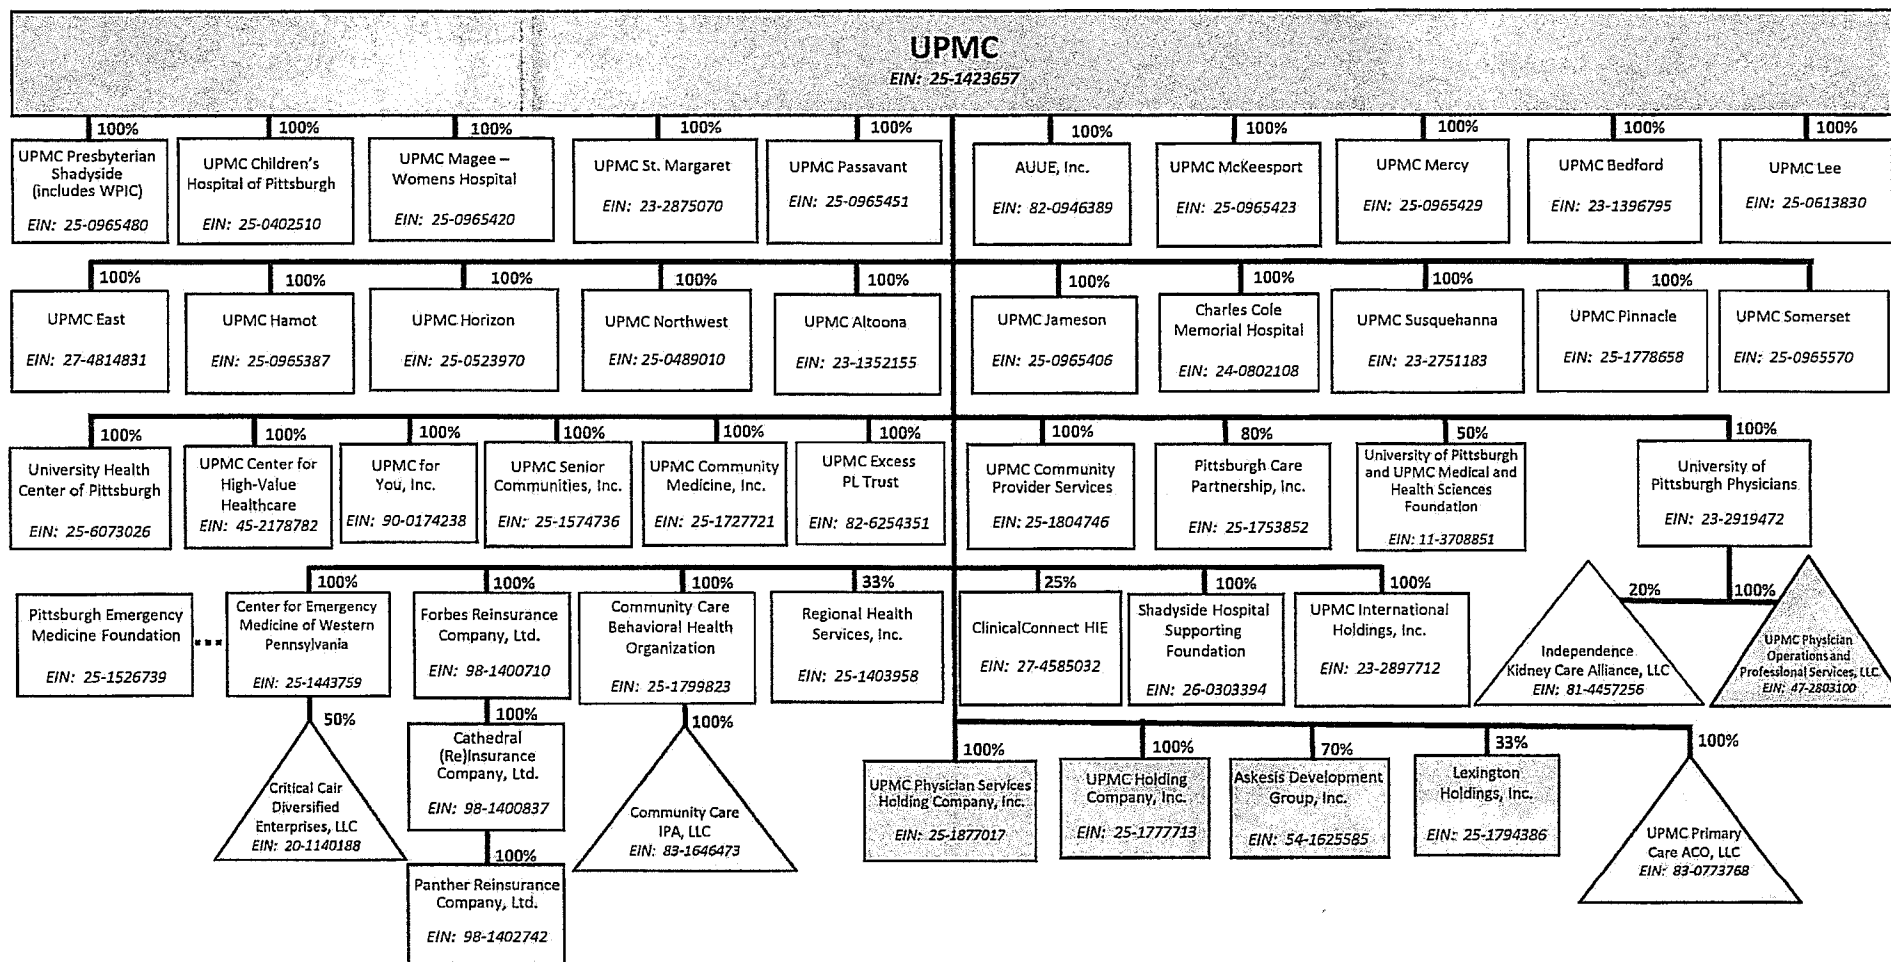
UPMC
EIN: 25-1423657

100%
UPMC Presbyterian Shadyside (includes WPIC)
EIN: 25-0965480

100%
UPMC Children's Hospital of Pittsburgh
EIN: 25-0402510

100%
UPMC Magee – Womens Hospital
EIN: 25-0965420

100%
UPMC St. Margaret
EIN: 23-2875070

100%
UPMC Passavant
EIN: 25-0965451

100%
AUUE, Inc.
EIN: 82-0946389

100%
UPMC McKeesport
EIN: 25-0965423

100%
UPMC Mercy
EIN: 25-0965429

100%
UPMC Bedford
EIN: 23-1396795

100%
UPMC Lee
EIN: 25-0613830

100%
UPMC East
EIN: 27-4814831

100%
UPMC Hamot
EIN: 25-0965387

100%
UPMC Horizon
EIN: 25-0523970

100%
UPMC Northwest
EIN: 25-0489010

100%
UPMC Altoona
EIN: 23-1352155

100%
UPMC Jameson
EIN: 25-0965406

100%
Charles Cole Memorial Hospital
EIN: 24-0802108

100%
UPMC Susquehanna
EIN: 23-2751183

100%
UPMC Pinnacle
EIN: 25-1778658

UPMC Somerset
EIN: 25-0965570

100%
University Health Center of Pittsburgh
EIN: 25-6073026

100%
UPMC Center for High-Value Healthcare
EIN: 45-2178782

100%
UPMC for You, Inc.
EIN: 90-0174238

100%
UPMC Senior Communities, Inc.
EIN: 25-1574736

100%
UPMC Community Medicine, Inc.
EIN: 25-1727721

100%
UPMC Excess PL Trust
EIN: 82-6254351

100%
UPMC Community Provider Services
EIN: 25-1804746

80%
Pittsburgh Care Partnership, Inc.
EIN: 25-1753852

50%
University of Pittsburgh and UPMC Medical and Health Sciences Foundation
EIN: 11-3708851

100%
University of Pittsburgh Physicians
EIN: 23-2919472

Pittsburgh Emergency Medicine Foundation
EIN: 25-1526739

100%
Center for Emergency Medicine of Western Pennsylvania
EIN: 25-1443759

100%
Forbes Reinsurance Company, Ltd.
EIN: 98-1400710

100%
Community Care Behavioral Health Organization
EIN: 25-1799823

33%
Regional Health Services, Inc.
EIN: 25-1403958

25%
ClinicalConnect HIE
EIN: 27-4585032

100%
Shadyside Hospital Supporting Foundation
EIN: 26-0303394

100%
UPMC International Holdings, Inc.
EIN: 23-2897712

20%
Independence Kidney Care Alliance, LLC
EIN: 81-4457256

100%
UPMC Physician Operations and Professional Services, LLC
EIN: 47-2803100

50%
Critical Cair Diversified Enterprises, LLC
EIN: 20-1140188

100%
Cathedral (Re)Insurance Company, Ltd.
EIN: 98-1400837

100%
Panther Reinsurance Company, Ltd.
EIN: 98-1402742

100%
Community Care IPA, LLC
EIN: 83-1646473

100%
UPMC Physician Services Holding Company, Inc.
EIN: 25-1877017

100%
UPMC Holding Company, Inc.
EIN: 25-1777713

70%
Askesis Development Group, Inc.
EIN: 54-1625585

33%
Lexington Holdings, Inc.
EIN: 25-1794386

100%
UPMC Primary Care ACO, LLC
EIN: 83-0773768